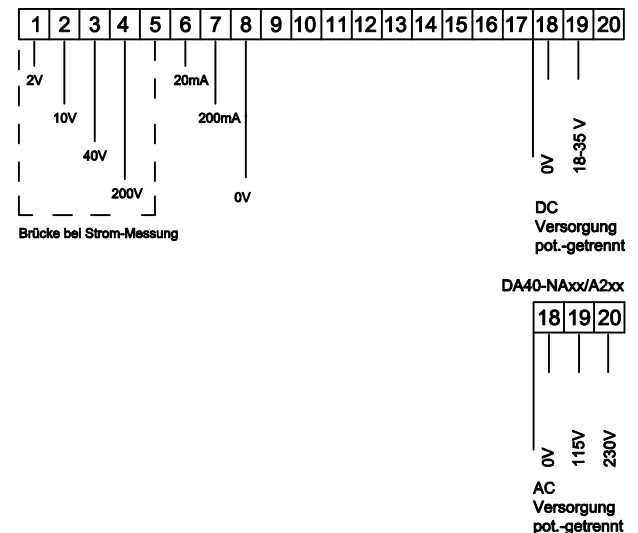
1 2 3 4 5 6 7 8 9 10 11 12 13 14 15 16 17 18 19 20

2V
10V
40V
200V
20mA
200mA
0V

Brücke bei Strom-Messung

0V
18-35 V

DC
Versorgung
pot.-getrennt

DA40-NAxx/A2xx

18 19 20

0V
115V
230V

AC
Versorgung
pot.-getrennt